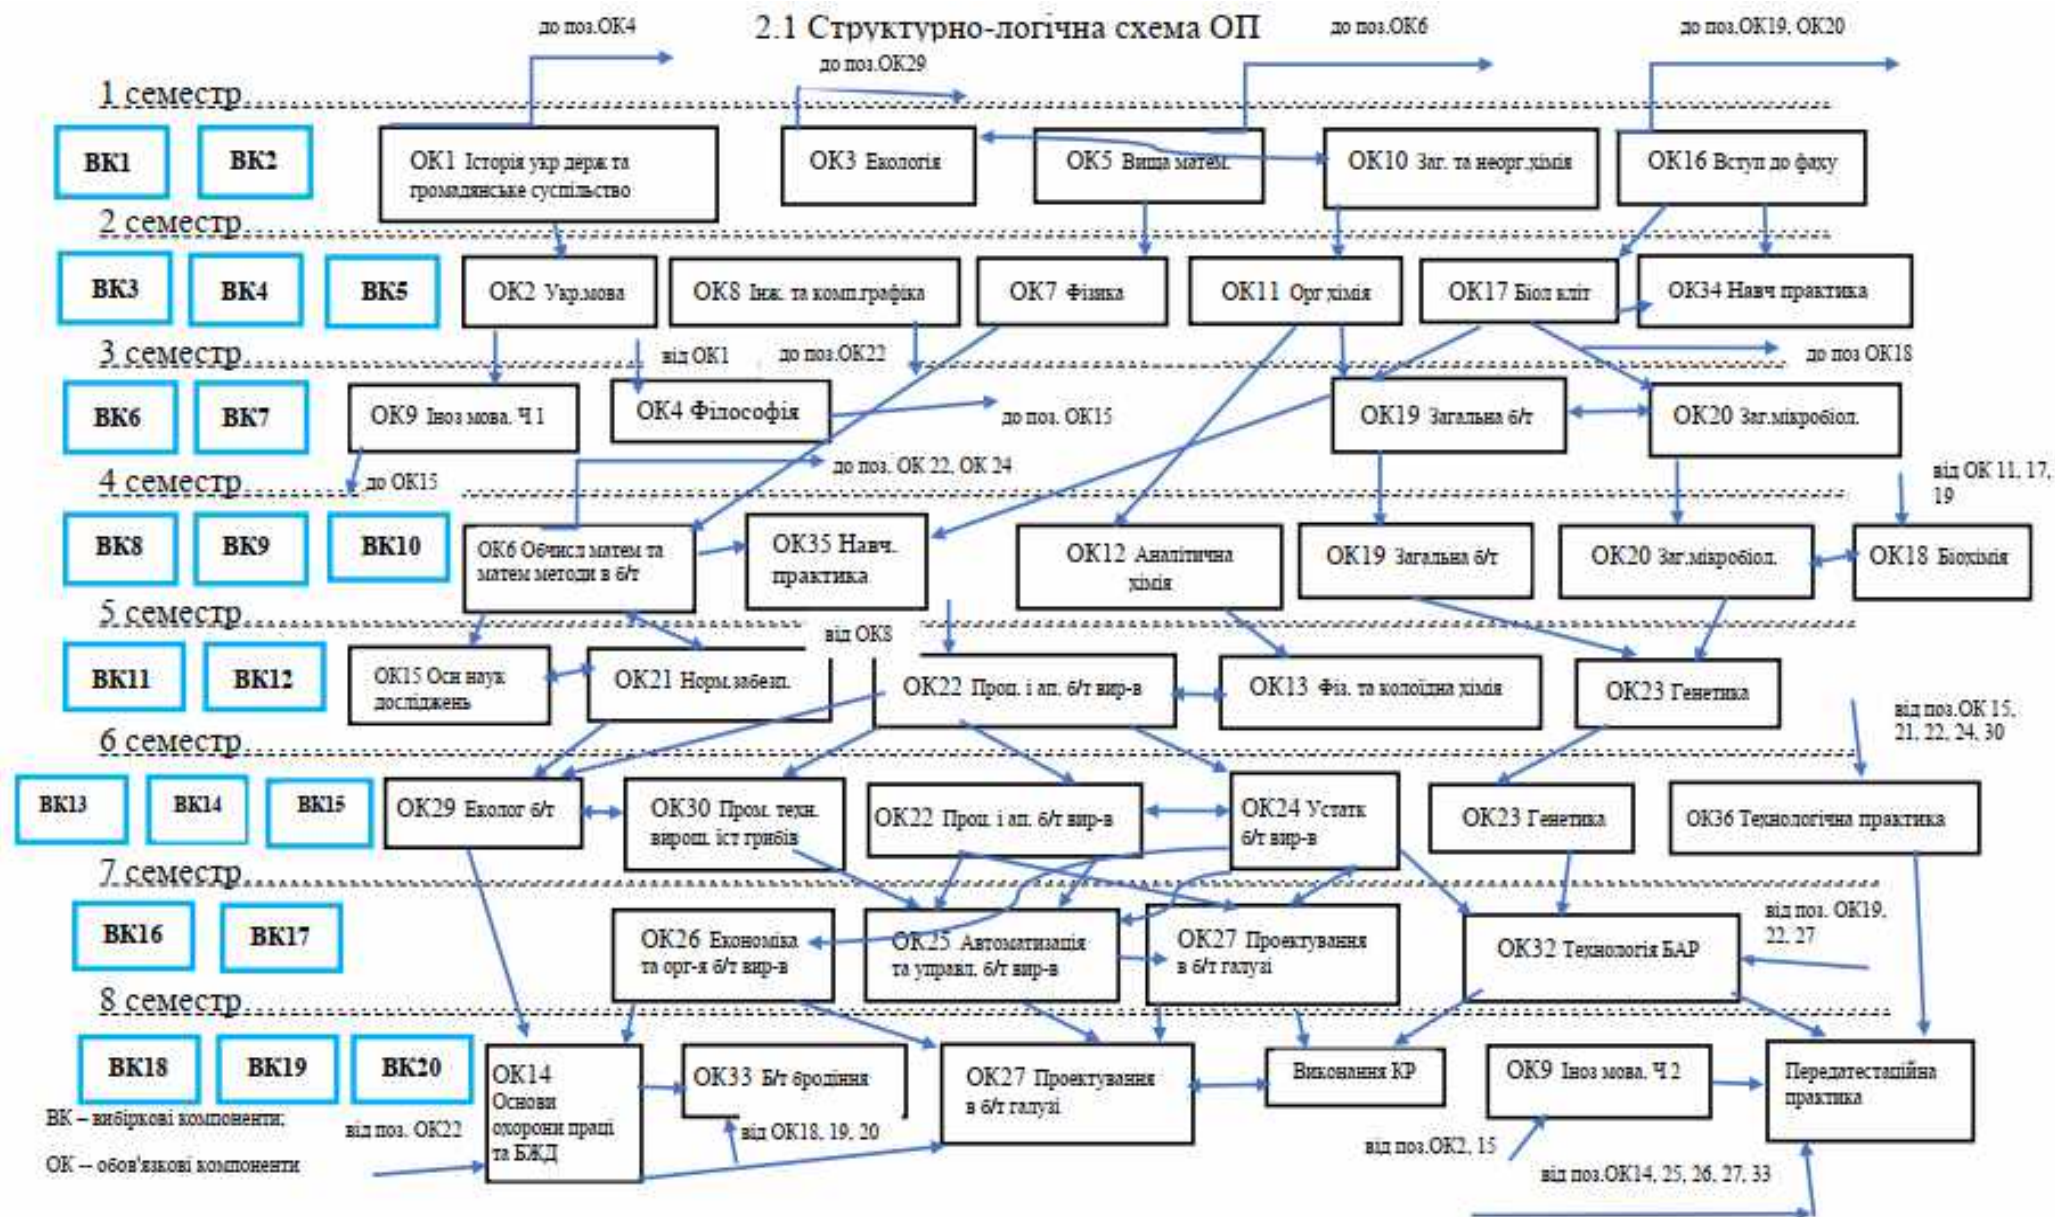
2.1 Структурно-логічна схема ОП

до поз.ОК4
до поз.ОК6
до поз.ОК19, ОК20
до поз.ОК29

1 семестр

ВК1
ВК2
ОК1 Історія укр держ та громадянське суспільство
ОК3 Екологія
ОК5 Вища матем.
ОК10 Заг. та неорг.хімія
ОК16 Вступ до фаху

2 семестр

ВК3
ВК4
ВК5
ОК2 Укр.мова
ОК8 Інж. та комп.графіка
ОК7 Фізика
ОК11 Орг хімія
ОК17 Біол кліт
ОК34 Навч практика

3 семестр

від ОК1
до поз.ОК22
до поз ОК18
ВК6
ВК7
ОК9 Іноз мова. Ч 1
ОК4 Філософія
до поз. ОК15
ОК19 Загальна б/т
ОК20 Заг.мікробіол.

4 семестр

до ОК15
до поз. ОК 22, ОК 24
від ОК 11, 17, 19
ВК8
ВК9
ВК10
ОК6 Обчисл матем та матем методи в б/т
ОК35 Навч. практика
ОК12 Аналітична хімія
ОК19 Загальна б/т
ОК20 Заг.мікробіол.
ОК18 Біохімія

5 семестр

від ОК8
ВК11
ВК12
ОК15 Осн наук досліджень
ОК21 Норм.забезп.
ОК22 Проц. і ап. б/т вир-в
ОК13 Фіз. та колоїдна хімія
ОК23 Генетика
від поз.ОК 15, 21, 22, 24, 30

6 семестр

ВК13
ВК14
ВК15
ОК29 Еколог б/т
ОК30 Пром. техн. вирощ. їст грибів
ОК22 Проц. і ап. б/т вир-в
ОК24 Устатк б/т вир-в
ОК23 Генетика
ОК36 Технологічна практика

7 семестр

ВК16
ВК17
ОК26 Економіка та орг-я б/т вир-в
ОК25 Автоматизація та управл. б/т вир-в
ОК27 Проектування в б/т галузі
ОК32 Технологія БАР
від поз. ОК19, 22, 27

8 семестр

ВК18
ВК19
ВК20
ВК – вибіркові компоненти;
ОК – обов'язкові компоненти
від поз. ОК22
ОК14 Основи охорони праці та БЖД
ОК33 Б/т бродіння
від ОК18, 19, 20
ОК27 Проектування в б/т галузі
Виконання КР
від поз.ОК2, 15
ОК9 Іноз мова. Ч 2
від поз.ОК14, 25, 26, 27, 33
Передатестаційна практика